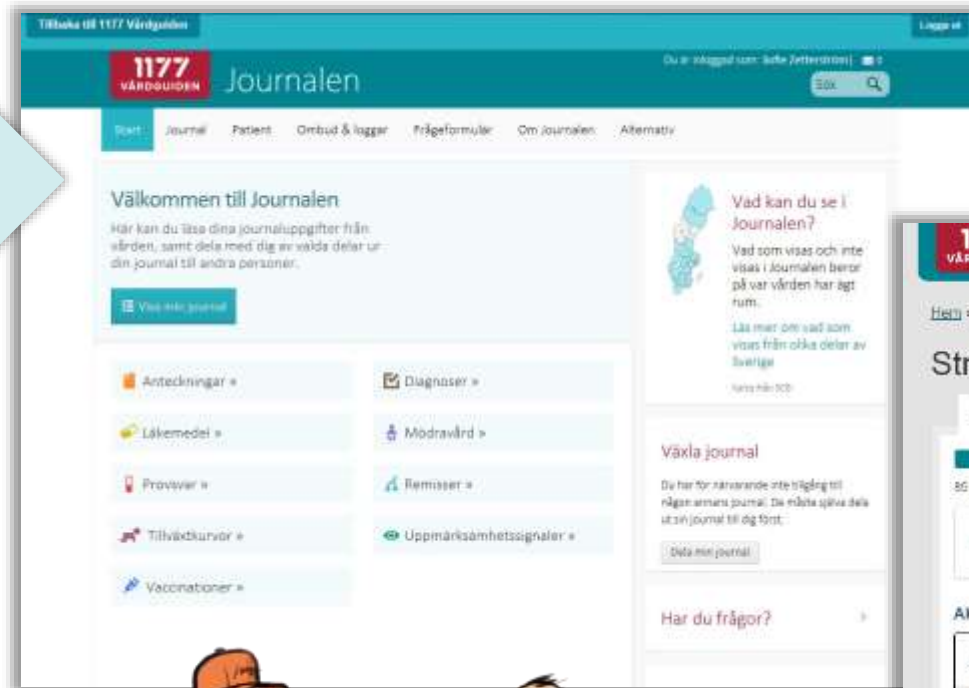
Tillbaka till 1177 Vårdguiden

Logga ut

1177 VÅRDGUIDEN Journalen

Du är inloggad som: Sofie Zetterström | 0

Sök

Start Journal Patient Ombud & loggar Frågeformulär Om Journalen Alternativ

Välkommen till Journalen

Här kan du läsa dina journaluppgifter från vården, samt dela med dig av valda delar ur din journal till andra personer.

Visa min journal

Anteckningar »

Diagnoser »

Läkemedel »

Mödravård »

Provsvar »

Remisser »

Tillväxtkurvor »

Uppmärksamhetssignaler »

Vaccinationer »

Vad kan du se i Journalen?

Vad som visas och inte visas i Journalen beror på var vården har ägt rum.

Läs mer om vad som visas från olika delar av Sverige

Karta från SCB

Växla journal

Du har för närvarande inte tillgång till någon annans journal. De måste själva dela ut sin journal till dig först.

Dela min journal

Har du frågor?

Hem

Str

Al